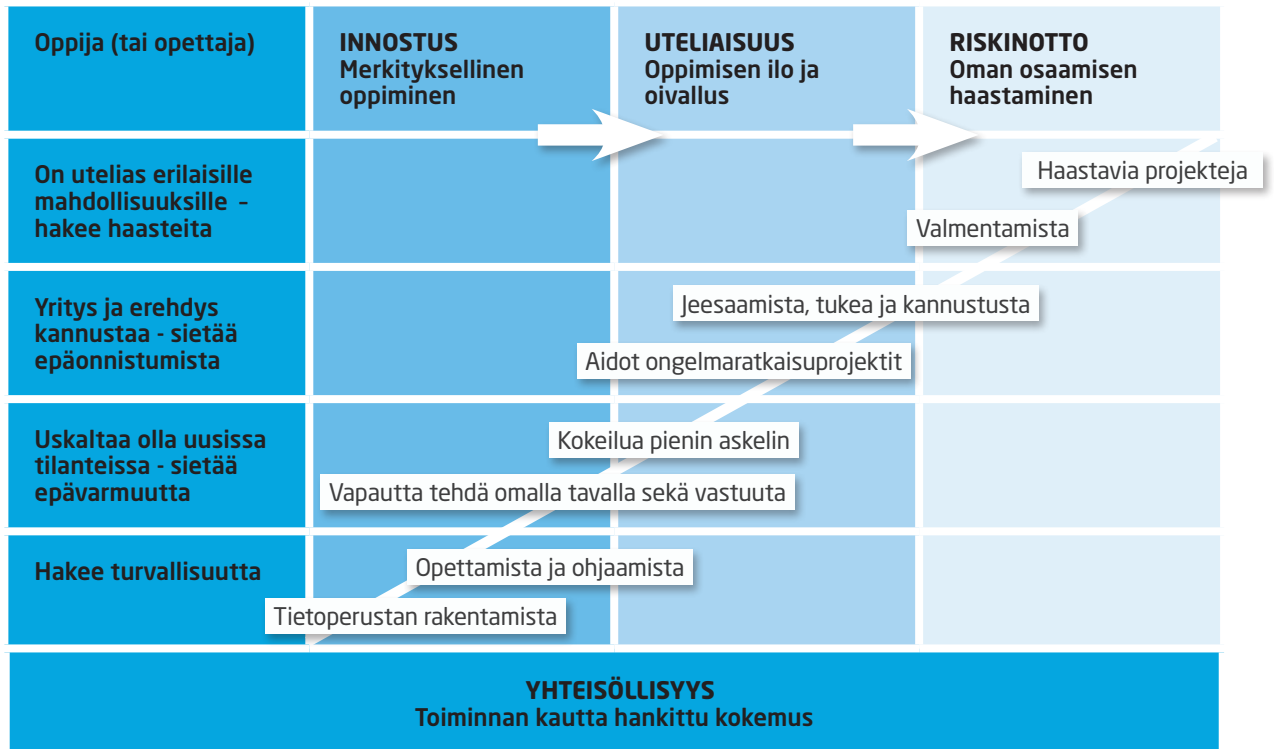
| Oppija (tai opettaja) | INNOSTUS Merkityksellinen oppiminen | UTELIAISUUS Oppimisen ilo ja oivallus | RISKINOTTO Oman osaamisen haastaminen |
|---|---|---|---|
| On utelias erilaisille mahdollisuuksille – hakee haasteita | | | Haastavia projekteja; Valmentamista |
| Yritys ja erehdys kannustaa - sietää epäonnistumista | | Jeesaamista, tukea ja kannustusta; Aidot ongelmaratkaisuprojektit | |
| Uskaltaa olla uusissa tilanteissa - sietää epävarmuutta | Kokeilua pienin askelin; Vapautta tehdä omalla tavalla sekä vastuuta | | |
| Hakee turvallisuutta | Opettamista ja ohjaamista; Tietoperustan rakentamista | | |

YHTEISÖLLISYYS
Toiminnan kautta hankittu kokemus